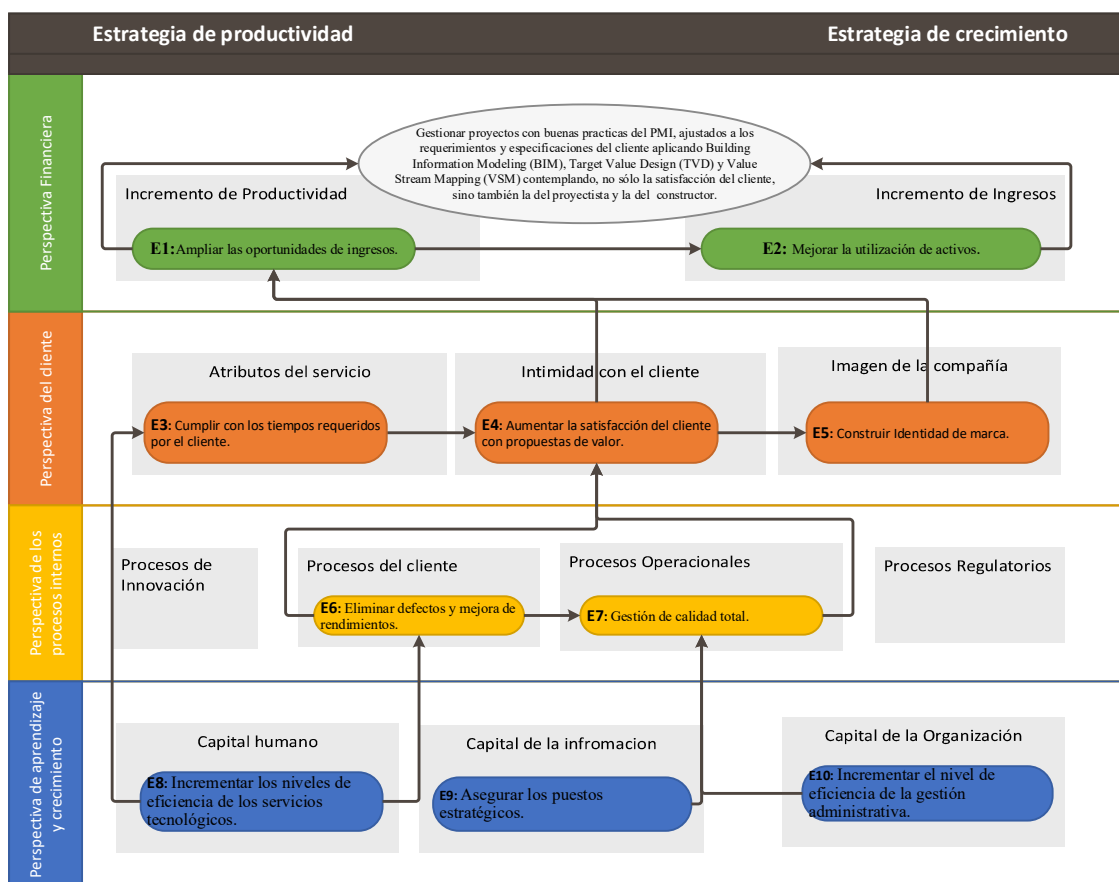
Estrategia de productividad

Estrategia de crecimiento

Perspectiva Financiera

Gestionar proyectos con buenas practicas del PMI, ajustados a los requerimientos y especificaciones del cliente aplicando Building Information Modeling (BIM), Target Value Design (TVD) y Value Stream Mapping (VSM) contemplando, no sólo la satisfacción del cliente, sino también la del proyectista y la del constructor.

Incremento de Productividad

Incremento de Ingresos

E1: Ampliar las oportunidades de ingresos.

E2: Mejorar la utilización de activos.

Perspectiva del cliente

Atributos del servicio

Intimidad con el cliente

Imagen de la compañía

E3: Cumplir con los tiempos requeridos por el cliente.

E4: Aumentar la satisfacción del cliente con propuestas de valor.

E5: Construir Identidad de marca.

Perspectiva de los procesos internos

Procesos de Innovación

Procesos del cliente

Procesos Operacionales

Procesos Regulatorios

E6: Eliminar defectos y mejora de rendimientos.

E7: Gestión de calidad total.

Perspectiva de aprendizaje y crecimiento

Capital humano

Capital de la infromacion

Capital de la Organización

E8: Incrementar los niveles de eficiencia de los servicios tecnológicos.

E9: Asegurar los puestos estratégicos.

E10: Incrementar el nivel de eficiencia de la gestión administrativa.